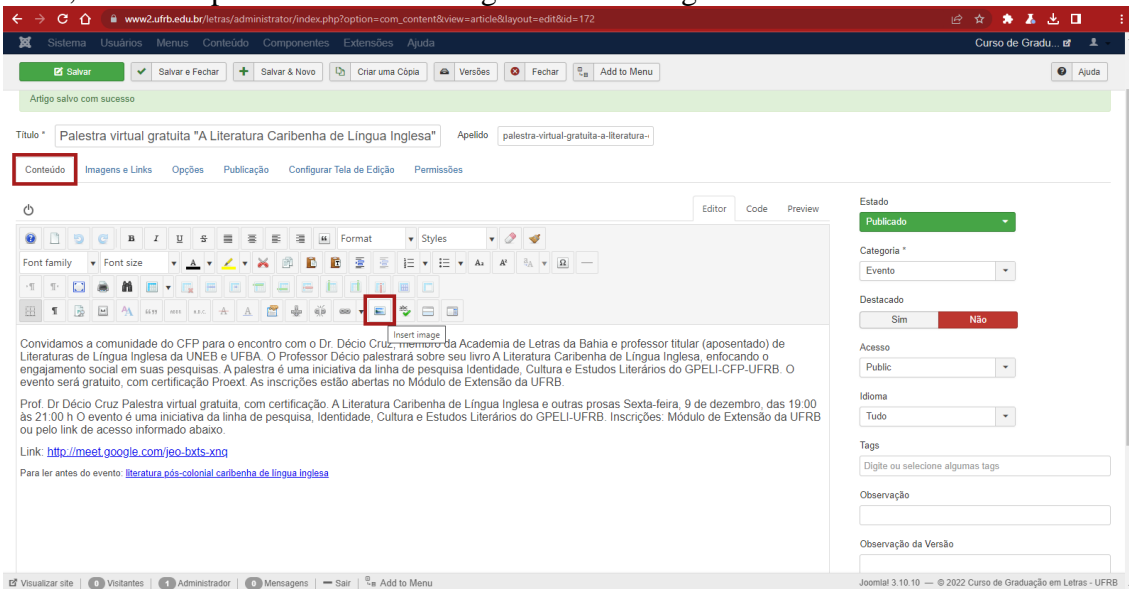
www2.ufrb.edu.br/letras/administrator/index.php?option=com_content&view=article&layout=edit&id=172

Sistema Usuários Menus Conteúdo Componentes Extensões Ajuda

Curso de Gradu...

Salvar | Salvar e Fechar | Salvar & Novo | Criar uma Cópia | Versões | Fechar | Add to Menu

Ajuda

Artigo salvo com sucesso

Título * Palestra virtual gratuita "A Literatura Caribenha de Língua Inglesa" Apelido palestra-virtual-gratuita-a-literatura-

Conteúdo Imagens e Links Opções Publicação Configurar Tela de Edição Permissões

Editor Code Preview

Format Styles

Font family Font size

Insert image

Convidamos a comunidade do CFP para o encontro com o Dr. Décio Cruz, membro da Academia de Letras da Bahia e professor titular (aposentado) de Literaturas de Língua Inglesa da UNEB e UFBA. O Professor Décio palestrará sobre seu livro A Literatura Caribenha de Língua Inglesa, enfocando o engajamento social em suas pesquisas. A palestra é uma iniciativa da linha de pesquisa Identidade, Cultura e Estudos Literários do GPELI-CFP-UFRB. O evento será gratuito, com certificação Proext. As inscrições estão abertas no Módulo de Extensão da UFRB.

Prof. Dr Décio Cruz Palestra virtual gratuita, com certificação. A Literatura Caribenha de Língua Inglesa e outras prosas Sexta-feira, 9 de dezembro, das 19:00 às 21:00 h O evento é uma iniciativa da linha de pesquisa, Identidade, Cultura e Estudos Literários do GPELI-UFRB. Inscrições: Módulo de Extensão da UFRB ou pelo link de acesso informado abaixo.

Link: http://meet.google.com/jeo-bxts-xnq

Para ler antes do evento: literatura pós-colonial caribenha de língua inglesa

Estado
Publicado

Categoria *
Evento

Destacado
Sim Não

Acesso
Public

Idioma
Tudo

Tags
Digite ou selecione algumas tags

Observação

Observação da Versão

Visualizar site | 0 Visitantes | 1 Administrador | 0 Mensagens | — Sair | Add to Menu

Joomla! 3.10.10 — © 2022 Curso de Graduação em Letras - UFRB